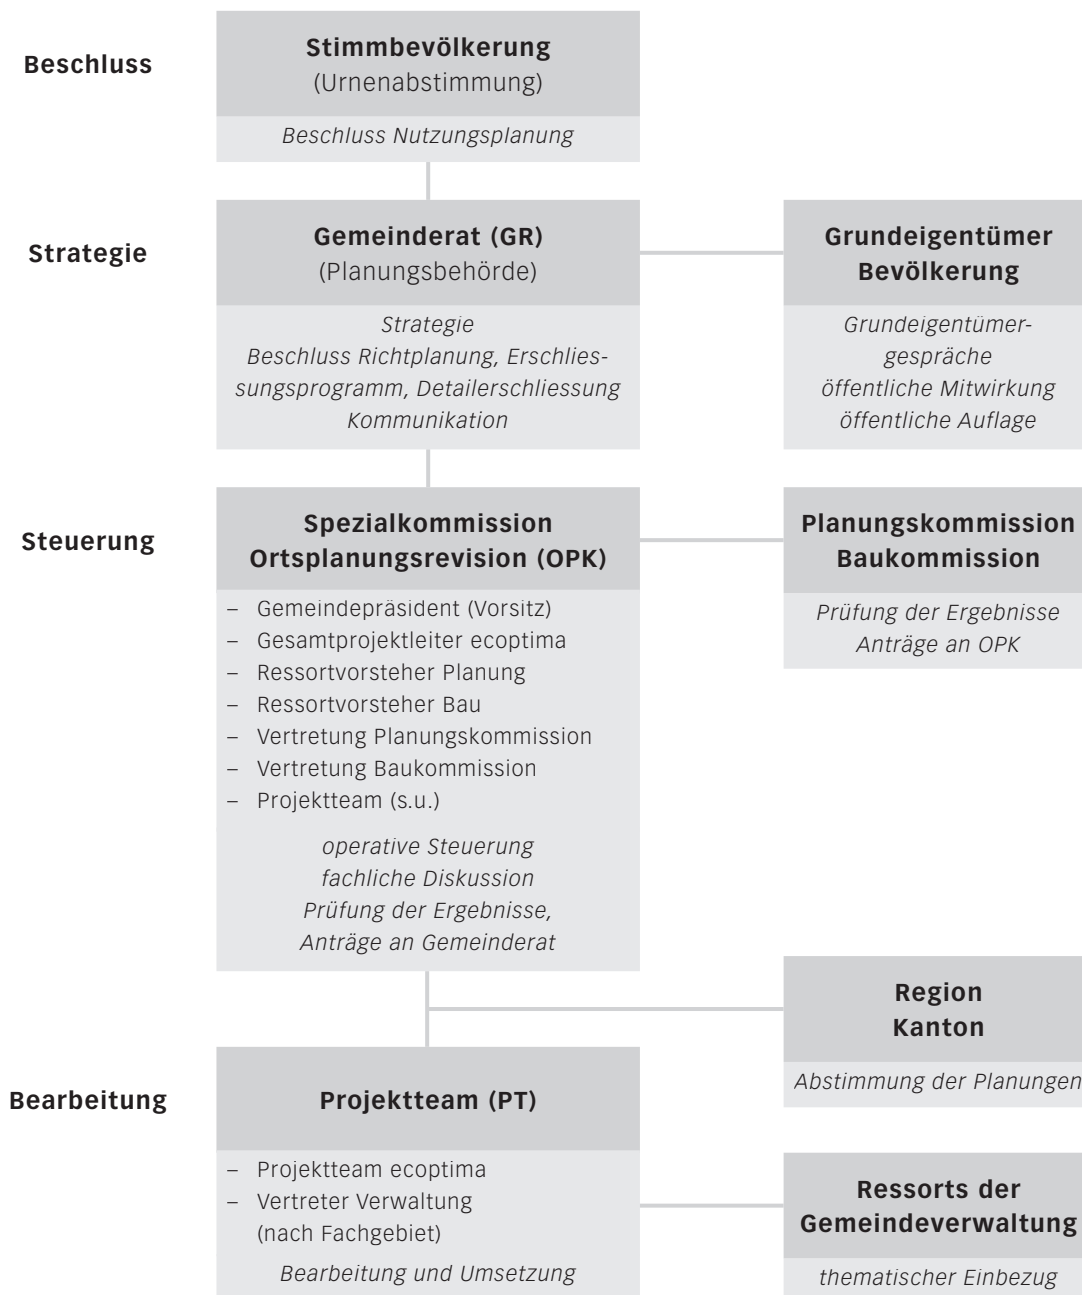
Beschluss

Stimmbevölkerung
(Urnenabstimmung)

Beschluss Nutzungsplanung

Strategie

Gemeinderat (GR)
(Planungsbehörde)

Strategie
Beschluss Richtplanung, Erschliessungsprogramm, Detailerschliessung
Kommunikation

Grundeigentümer
Bevölkerung

Grundeigentümergespräche
öffentliche Mitwirkung
öffentliche Auflage

Steuerung

Spezialkommission
Ortsplanungsrevision (OPK)

– Gemeindepräsident (Vorsitz)
– Gesamtprojektleiter ecoptima
– Ressortvorsteher Planung
– Ressortvorsteher Bau
– Vertretung Planungskommission
– Vertretung Baukommission
– Projektteam (s.u.)

operative Steuerung
fachliche Diskussion
Prüfung der Ergebnisse,
Anträge an Gemeinderat

Planungskommission
Baukommission

Prüfung der Ergebnisse
Anträge an OPK

Region
Kanton

Abstimmung der Planungen

Bearbeitung

Projektteam (PT)

– Projektteam ecoptima
– Vertreter Verwaltung (nach Fachgebiet)

Bearbeitung und Umsetzung

Ressorts der
Gemeindeverwaltung

thematischer Einbezug